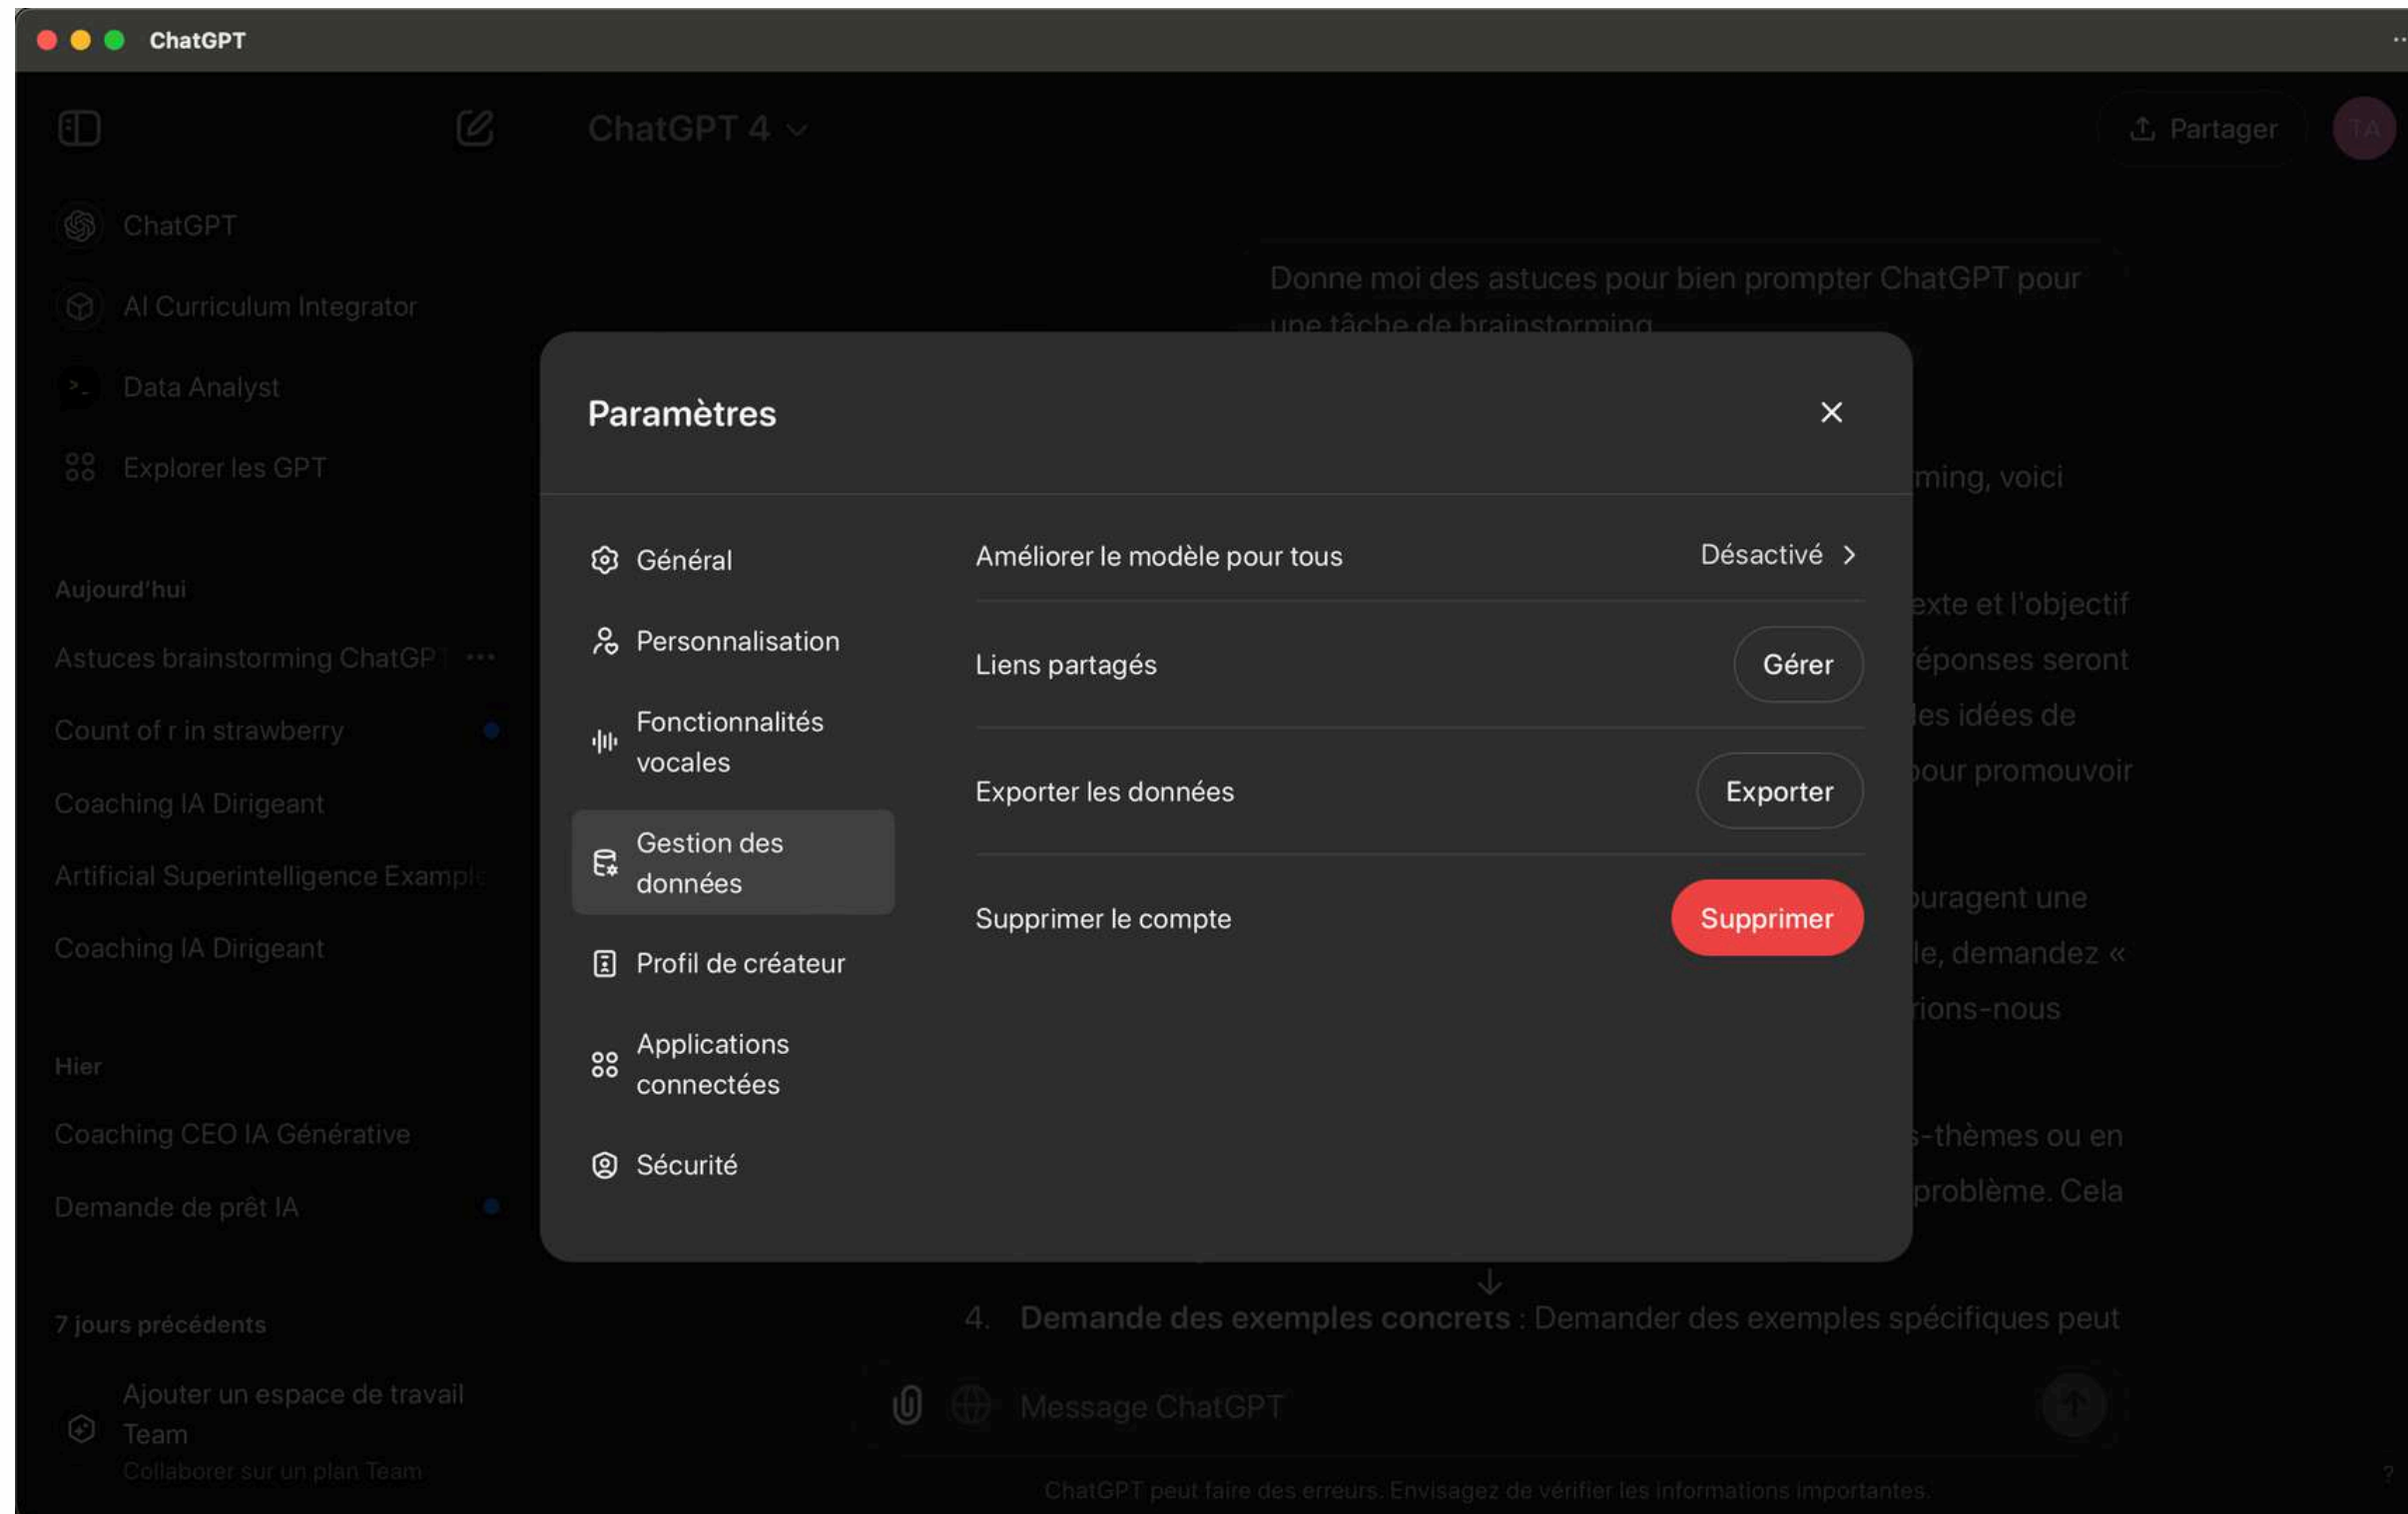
ChatGPT

ChatGPT 4

Partager

TA

ChatGPT

AI Curriculum Integrator

Data Analyst

Explorer les GPT

Aujourd'hui

Astuces brainstorming ChatGPT

Count of r in strawberry

Coaching IA Dirigeant

Artificial Superintelligence Example

Coaching IA Dirigeant

Hier

Coaching CEO IA Générative

Demande de prêt IA

7 jours précédents

Ajouter un espace de travail Team
Collaborer sur un plan Team

Donne moi des astuces pour bien prompter ChatGPT pour une tâche de brainstorming

ming, voici

exte et l'objectif

éponses seront

les idées de

pour promouvoir

uragent une

le, demandez «

rions-nous

-thèmes ou en

problème. Cela

Paramètres

Général

Personnalisation

Fonctionnalités vocales

Gestion des données

Profil de créateur

Applications connectées

Sécurité

Améliorer le modèle pour tous — Désactivé

Liens partagés — Gérer

Exporter les données — Exporter

Supprimer le compte — Supprimer

4. Demande des exemples concrets : Demander des exemples spécifiques peut

Message ChatGPT

ChatGPT peut faire des erreurs. Envisagez de vérifier les informations importantes.

?